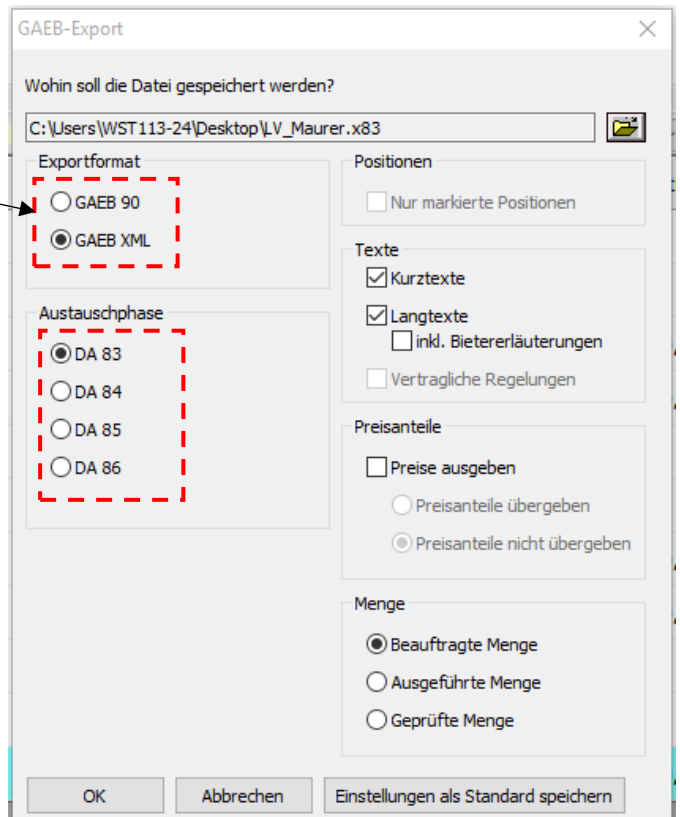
GAEB-Export

Wohin soll die Datei gespeichert werden?

C:\Users\WST113-24\Desktop\LV_Maurer.x83

Exportformat

GAEB 90

GAEB XML

Austauschphase

DA 83

DA 84

DA 85

DA 86

Positionen

Nur markierte Positionen

Texte

Kurztexte

Langtexte

inkl. Bietererläuterungen

Vertragliche Regelungen

Preisanteile

Preise ausgeben

Preisanteile übergeben

Preisanteile nicht übergeben

Menge

Beauftragte Menge

Ausgeführte Menge

Geprüfte Menge

OK

Abbrechen

Einstellungen als Standard speichern